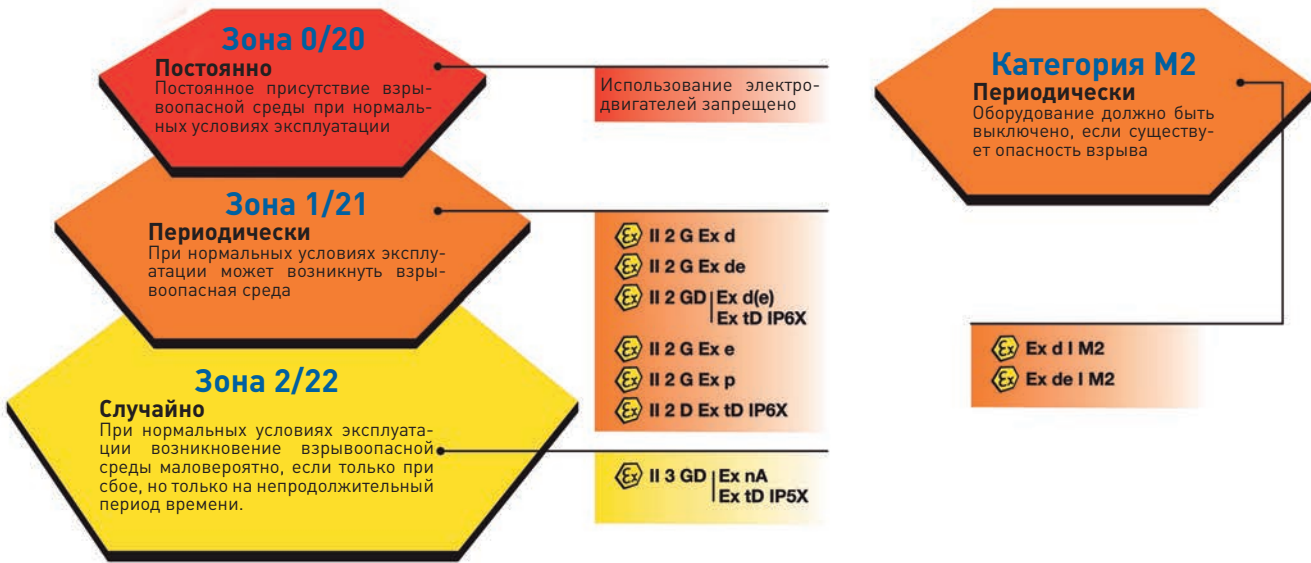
Зона 0/20
Постоянно
Постоянное присутствие взрывоопасной среды при нормальных условиях эксплуатации

Использование электродвигателей запрещено

Зона 1/21
Периодически
При нормальных условиях эксплуатации может возникнуть взрывоопасная среда

Ex II 2 G Ex d
Ex II 2 G Ex de
Ex II 2 GD | Ex d(e)
Ex tD IP6X
Ex II 2 G Ex e
Ex II 2 G Ex p
Ex II 2 D Ex tD IP6X

Зона 2/22
Случайно
При нормальных условиях эксплуатации возникновение взрывоопасной среды маловероятно, если только при сбое, но только на непродолжительный период времени.

Ex II 3 GD | Ex nA
Ex tD IP5X

Категория M2
Периодически
Оборудование должно быть выключено, если существует опасность взрыва

Ex Ex d I M2
Ex Ex de I M2